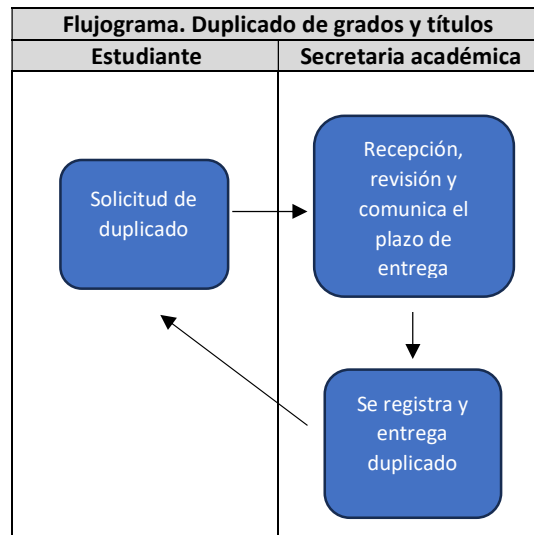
Flujograma. Duplicado de grados y títulos

| Estudiante | Secretaria académica |
|---|---|
| Solicitud de duplicado | Recepción, revisión y comunica el plazo de entrega |
| | Se registra y entrega duplicado |